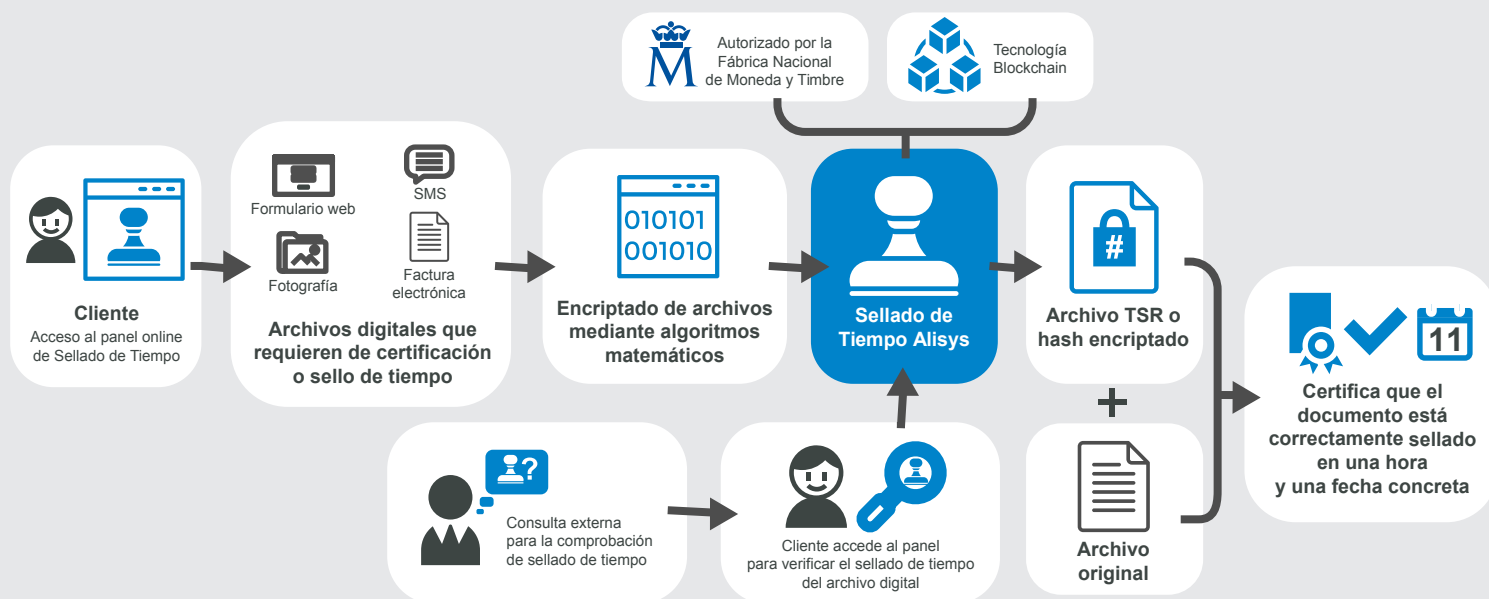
Autorizado por la Fábrica Nacional de Moneda y Timbre

Tecnología Blockchain

Cliente
Acceso al panel online de Sellado de Tiempo

Formulario web

SMS

Fotografía

Factura electrónica

Archivos digitales que requieren de certificación o sello de tiempo

010101
001010

Encriptado de archivos mediante algoritmos matemáticos

Sellado de Tiempo Alisys

#

Archivo TSR o hash encriptado

+

Archivo original

11

Certifica que el documento está correctamente sellado en una hora y una fecha concreta

Consulta externa para la comprobación de sellado de tiempo

Cliente accede al panel para verificar el sellado de tiempo del archivo digital